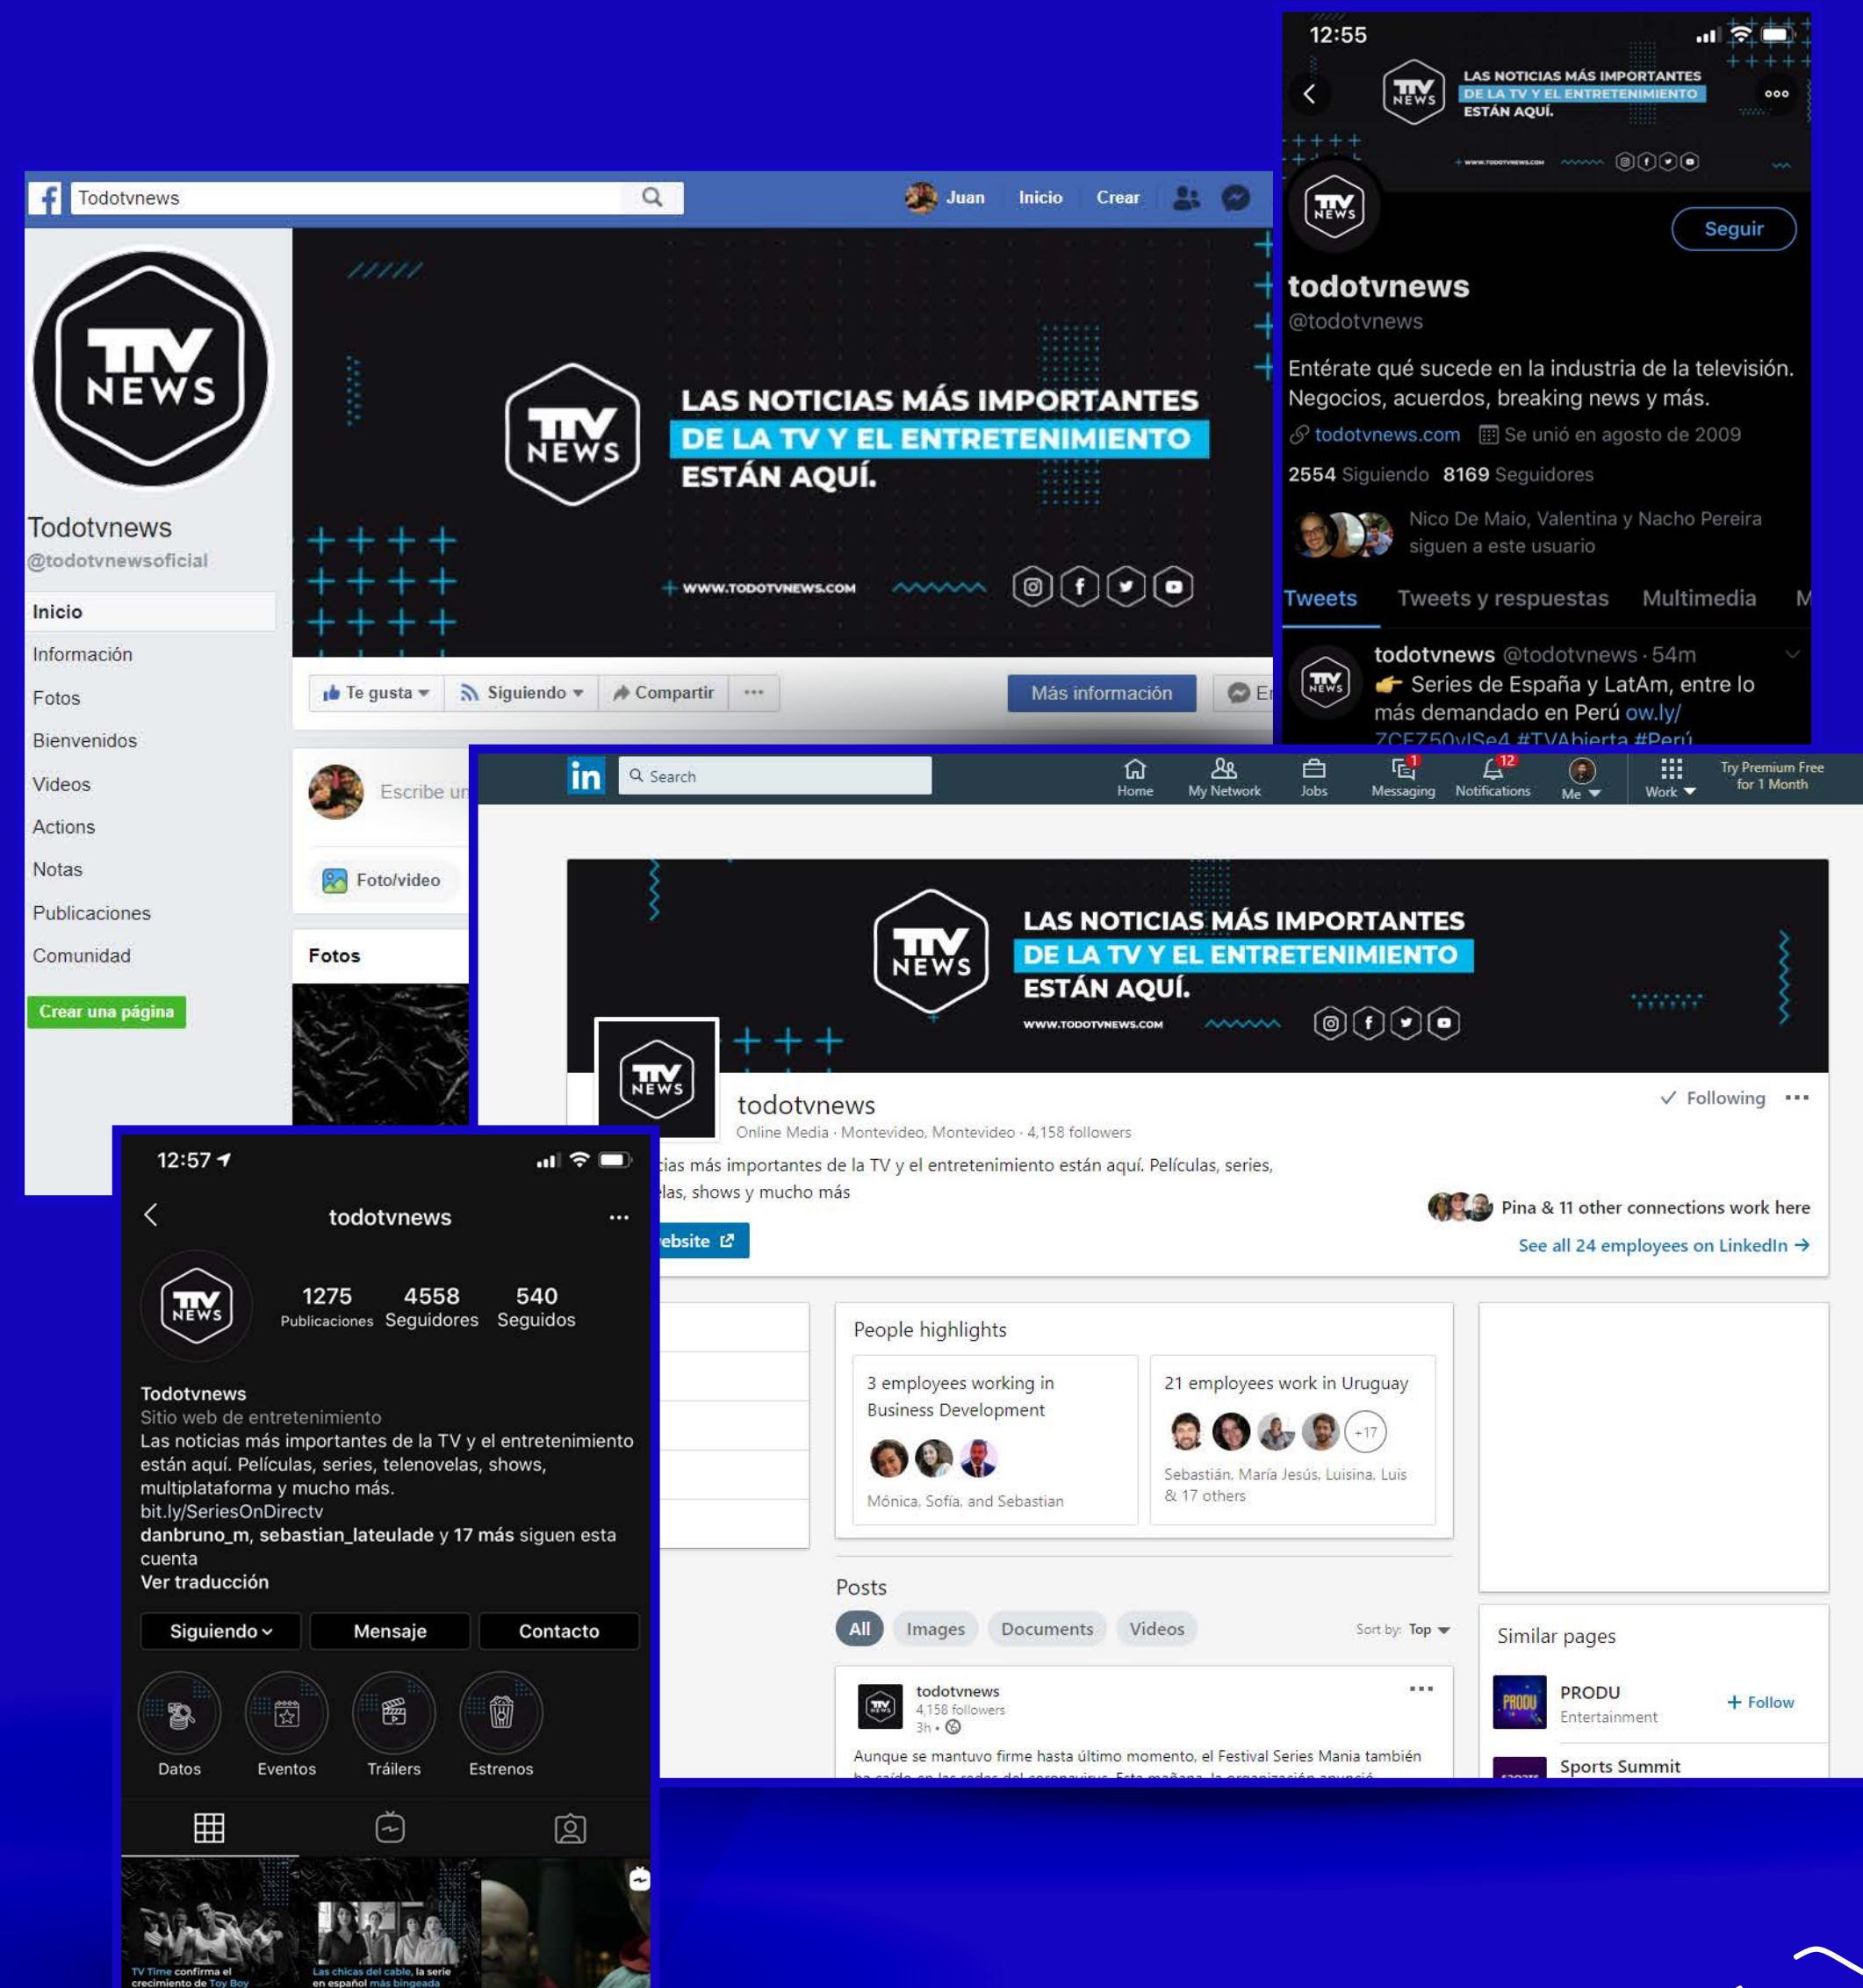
Todotvnews

Juan Inicio Crear

TV NEWS

Todotvnews
@todotvnewsoficial

Inicio
Información
Fotos
Bienvenidos
Videos
Actions
Notas
Publicaciones
Comunidad
Crear una página

LAS NOTICIAS MÁS IMPORTANTES DE LA TV Y EL ENTRETENIMIENTO ESTÁN AQUÍ.

WWW.TODOTVNEWS.COM

Te gusta Siguiendo Compartir ··· Más información

Escribe un

Foto/video

Fotos

12:55

LAS NOTICIAS MÁS IMPORTANTES DE LA TV Y EL ENTRETENIMIENTO ESTÁN AQUÍ.

Seguir

todotvnews
@todotvnews
Entérate qué sucede en la industria de la televisión. Negocios, acuerdos, breaking news y más.
todotvnews.com Se unió en agosto de 2009
2554 Siguiendo 8169 Seguidores
Nico De Maio, Valentina y Nacho Pereira siguen a este usuario

Tweets Tweets y respuestas Multimedia M

todotvnews @todotvnews · 54m
Series de España y LatAm, entre lo más demandado en Perú ow.ly/ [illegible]

Search
Home My Network Jobs Messaging Notifications Me Work Try Premium Free for 1 Month

LAS NOTICIAS MÁS IMPORTANTES DE LA TV Y EL ENTRETENIMIENTO ESTÁN AQUÍ.
WWW.TODOTVNEWS.COM

todotvnews
Online Media · Montevideo, Montevideo · 4,158 followers
Following ···
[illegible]cias más importantes de la TV y el entretenimiento están aquí. Películas, series, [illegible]las, shows y mucho más
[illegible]ebsite
Pina & 11 other connections work here
See all 24 employees on LinkedIn →

People highlights
3 employees working in Business Development
Mónica, Sofía, and Sebastian
21 employees work in Uruguay
+17
Sebastián, María Jesús, Luisina, Luis & 17 others

Posts
All Images Documents Videos Sort by: Top
todotvnews
4,158 followers
3h •
Aunque se mantuvo firme hasta último momento, el Festival Series Mania también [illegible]

Similar pages
PRODU
Entertainment
+ Follow
Sports Summit

12:57
todotvnews ···
1275 Publicaciones 4558 Seguidores 540 Seguidos
Todotvnews
Sitio web de entretenimiento
Las noticias más importantes de la TV y el entretenimiento están aquí. Películas, series, telenovelas, shows, multiplataforma y mucho más.
bit.ly/SeriesOnDirectv
danbruno_m, sebastian_lateulade y 17 más siguen esta cuenta
Ver traducción
Siguiendo Mensaje Contacto
Datos Eventos Tráilers Estrenos
TV Time confirma el crecimiento de Toy Boy
Las chicas del cable, la serie en español más bingeada